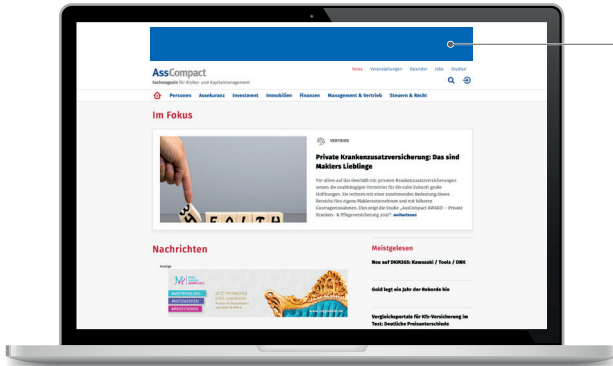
AssCompact
Fachmagazin für Risiko- und Kapitalmanagement

News Veranstaltungen Kalender Jobs Studien

Personen Assekuranz Investment Immobilien Finanzen Management & Vertrieb Steuern & Recht

Im Fokus

VERTRIEB

Private Krankenzusatzversicherung: Das sind Maklers Lieblinge

Vor allem auf das Geschäft mit privaten Krankenzusatzversicherungen setzen die unabhängigen Vertreter für die nahe Zukunft große Hoffnungen. Sie rechnen mit einer zunehmenden Bedeutung dieses Bereichs fürs eigene Maklerunternehmen und mit höheren Courtageeinnahmen. Dies zeigt die Studie „AssCompact AWARD – Private Kranken- & Pflegeversicherung 2021“. weiterlesen

Nachrichten

Anzeige

Meistgelesen

Neu auf DKM365: Kawasaki / Tools / DRK

Gold legt ein Jahr der Rekorde hin

Vergleichsportale für Kfz-Versicherung im Test: Deutliche Preisunterschiede